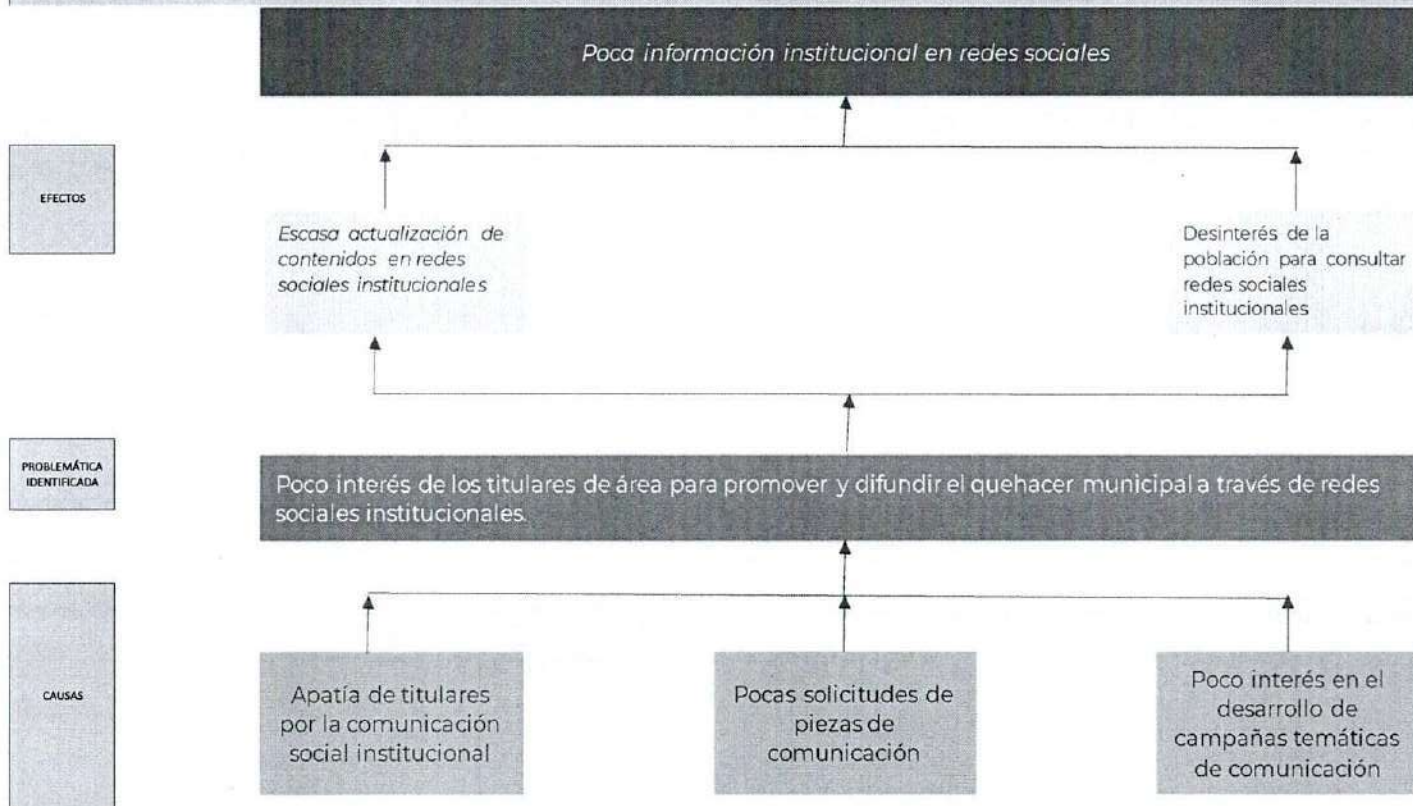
Poca información institucional en redes sociales

EFECTOS

Escasa actualización de contenidos en redes sociales institucionales

Desinterés de la población para consultar redes sociales institucionales

PROBLEMÁTICA IDENTIFICADA

Poco interés de los titulares de área para promover y difundir el quehacer municipal a través de redes sociales institucionales.

CAUSAS

Apatía de titulares por la comunicación social institucional

Pocas solicitudes de piezas de comunicación

Poco interés en el desarrollo de campañas temáticas de comunicación